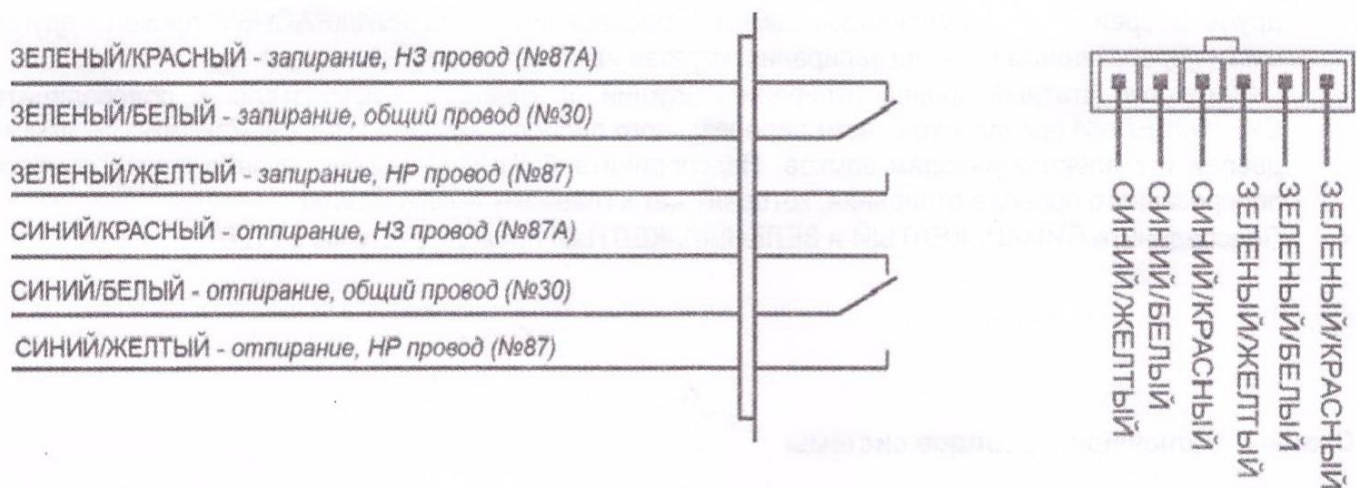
ЗЕЛЕНЫЙ/КРАСНЫЙ - запирание, НЗ провод (№87А)

ЗЕЛЕНЫЙ/БЕЛЫЙ - запирание, общий провод (№30)

ЗЕЛЕНЫЙ/ЖЕЛТЫЙ - запирание, НР провод (№87)

СИНИЙ/КРАСНЫЙ - отпирание, НЗ провод (№87А)

СИНИЙ/БЕЛЫЙ - отпирание, общий провод (№30)

СИНИЙ/ЖЕЛТЫЙ - отпирание, НР провод (№87)

СИНИЙ/ЖЕЛТЫЙ
СИНИЙ/БЕЛЫЙ
СИНИЙ/КРАСНЫЙ
ЗЕЛЕНЫЙ/ЖЕЛТЫЙ
ЗЕЛЕНЫЙ/БЕЛЫЙ
ЗЕЛЕНЫЙ/КРАСНЫЙ